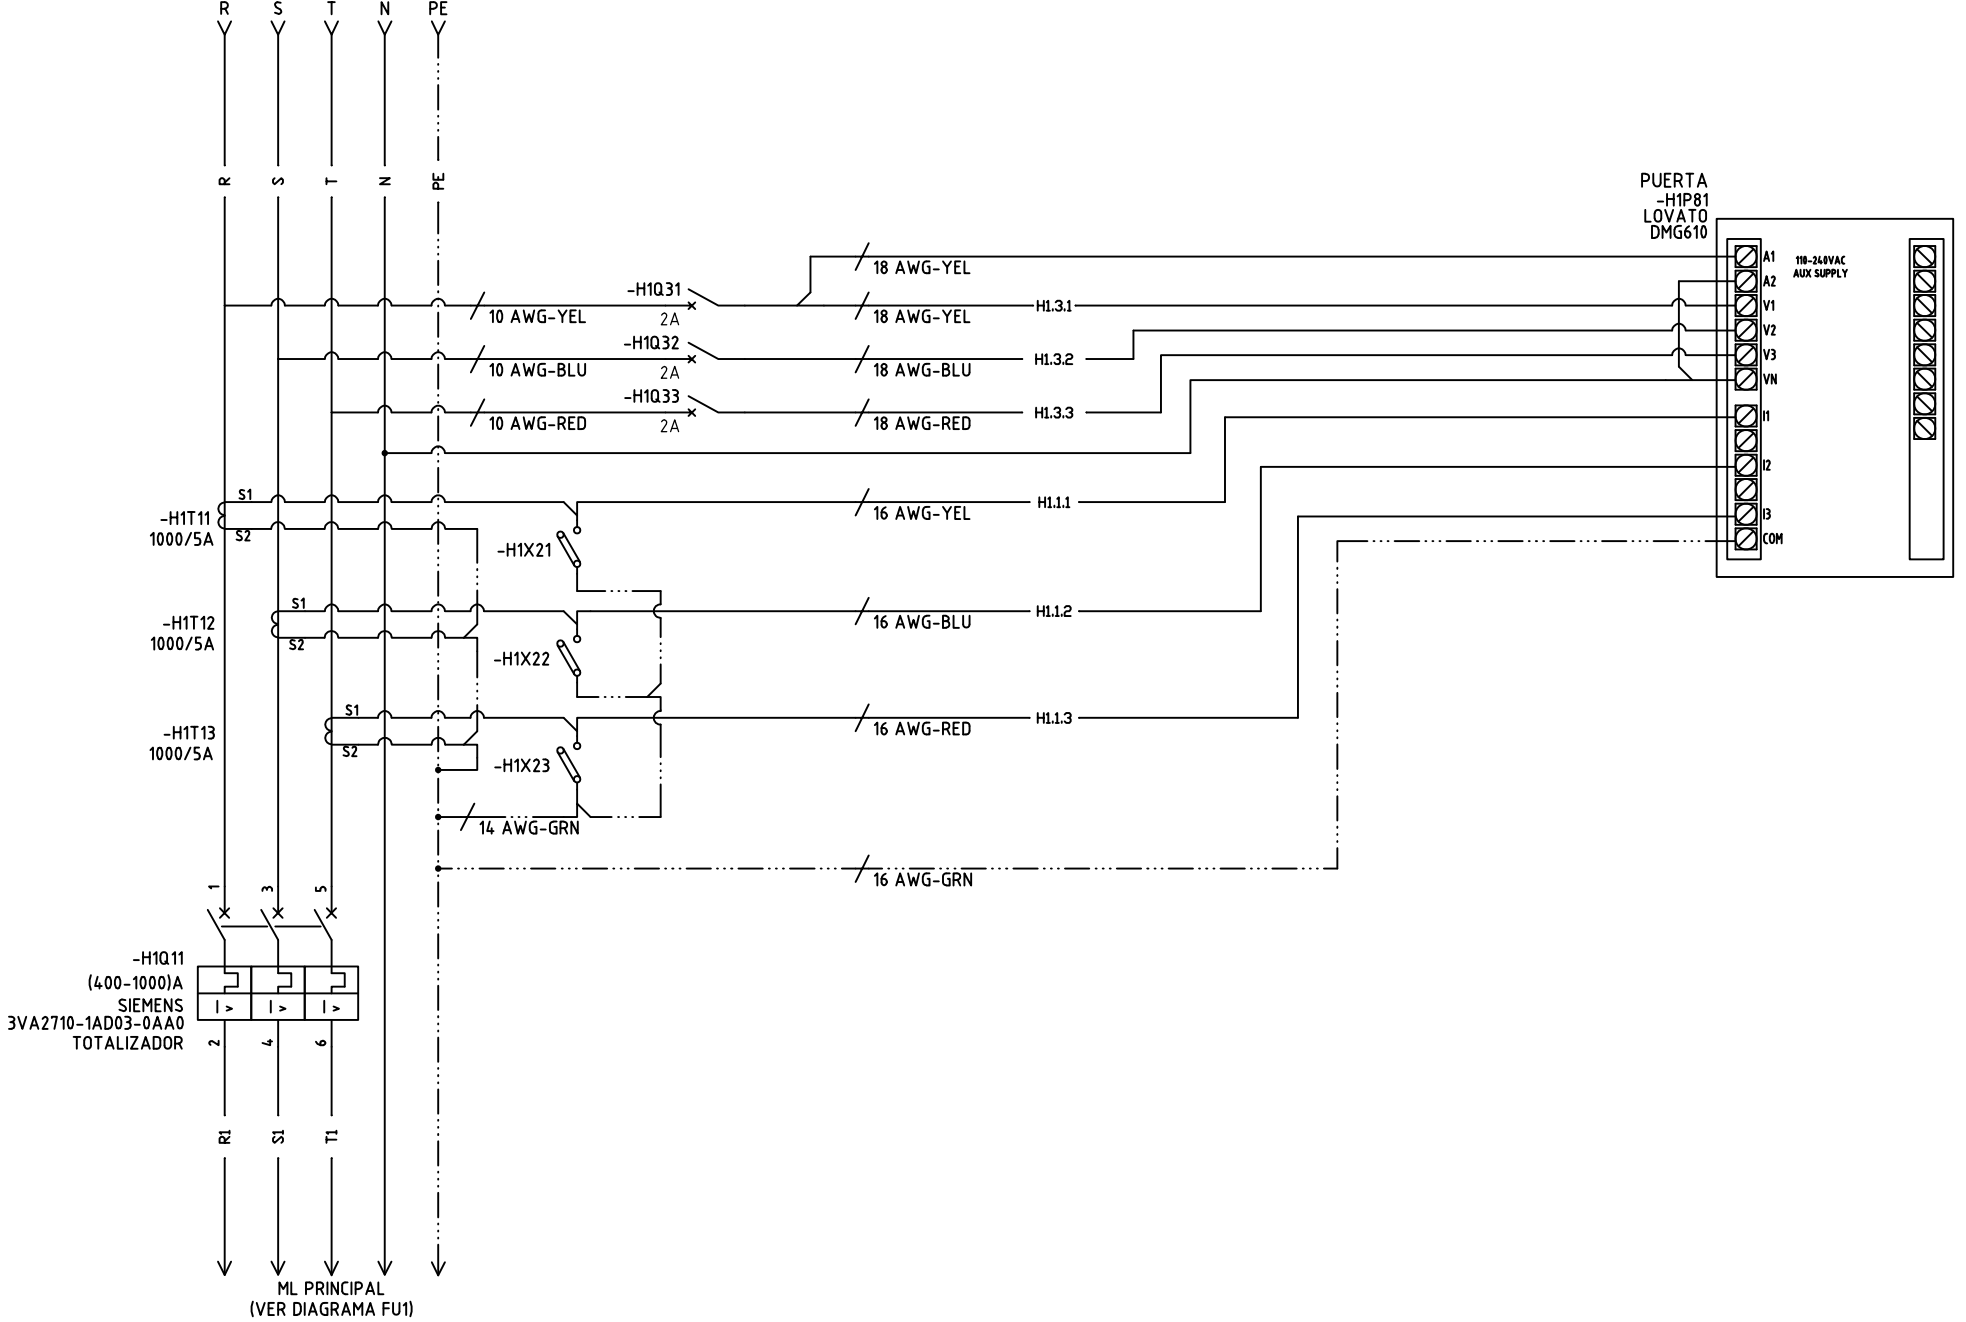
R S T N PE

R S T N PE

PUERTA
-H1P81
LOVATO
DMG610

A1
A2
V1
V2
V3
VN
I1
I2
I3
COM

110-240VAC
AUX SUPPLY

18 AWG-YEL

-H1Q31
10 AWG-YEL
2A
18 AWG-YEL
H1.3.1

-H1Q32
10 AWG-BLU
2A
18 AWG-BLU
H1.3.2

-H1Q33
10 AWG-RED
2A
18 AWG-RED
H1.3.3

S1
-H1T11
1000/5A
S2
16 AWG-YEL
H1.1.1

-H1X21

S1
-H1T12
1000/5A
S2
16 AWG-BLU
H1.1.2

-H1X22

S1
-H1T13
1000/5A
S2
16 AWG-RED
H1.1.3

-H1X23

14 AWG-GRN

16 AWG-GRN

1 3 5

-H1Q11
(400-1000)A
SIEMENS
3VA2710-1AD03-0AA0
TOTALIZADOR

I > I > I >

2 4 6

R1 S1 T1

ML PRINCIPAL
(VER DIAGRAMA FU1)